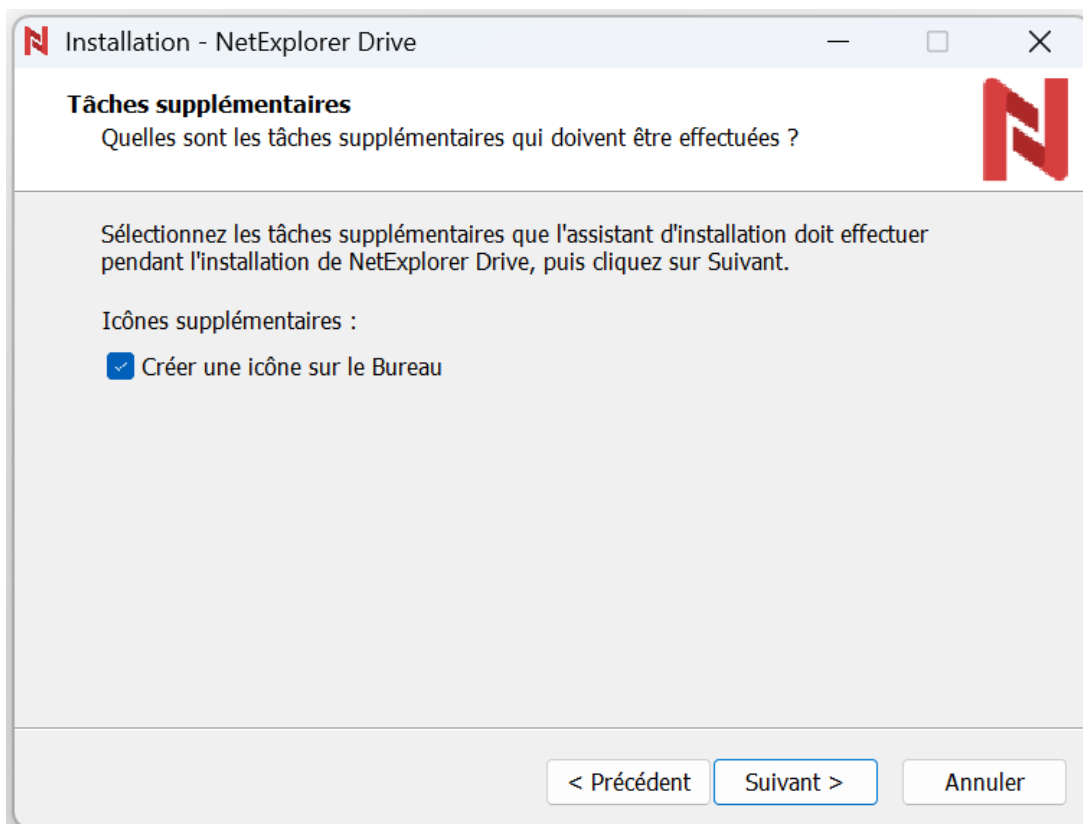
Installation - NetExplorer Drive

Tâches supplémentaires

Quelles sont les tâches supplémentaires qui doivent être effectuées ?

Sélectionnez les tâches supplémentaires que l'assistant d'installation doit effectuer pendant l'installation de NetExplorer Drive, puis cliquez sur Suivant.

Icônes supplémentaires :

Créer une icône sur le Bureau

< Précédent

Suivant >

Annuler